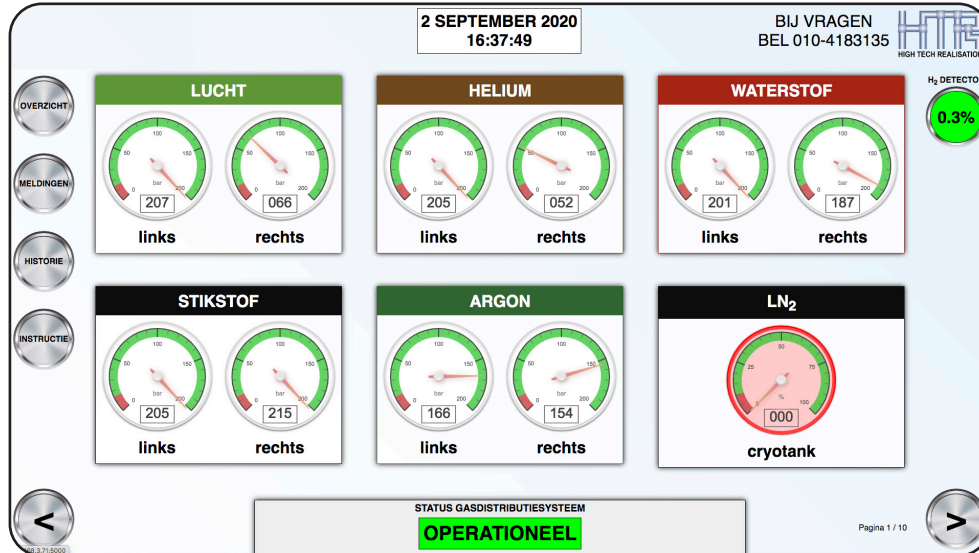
2 SEPTEMBER 2020
16:37:49

BIJ VRAGEN
BEL 010-4183135

HIGH TECH REALISATIO

$H_2$ DETECTO
0.3%

OVERZICHT
MELDINGEN
HISTORIE
INSTRUCTIE

LUCHT
0 50 100 150 200 bar
207
links
0 50 100 150 200 bar
066
rechts

HELIUM
0 50 100 150 200 bar
205
links
0 50 100 150 200 bar
052
rechts

WATERSTOF
0 50 100 150 200 bar
201
links
0 50 100 150 200 bar
187
rechts

STIKSTOF
0 50 100 150 200 bar
205
links
0 50 100 150 200 bar
215
rechts

ARGON
0 50 100 150 200 bar
166
links
0 50 100 150 200 bar
154
rechts

$LN_2$
0 25 50 75 100 %
000
cryotank

<

STATUS GASDISTRIBUTIESYSTEEM
OPERATIONEEL

Pagina 1 / 10

>

68.3.71:5000